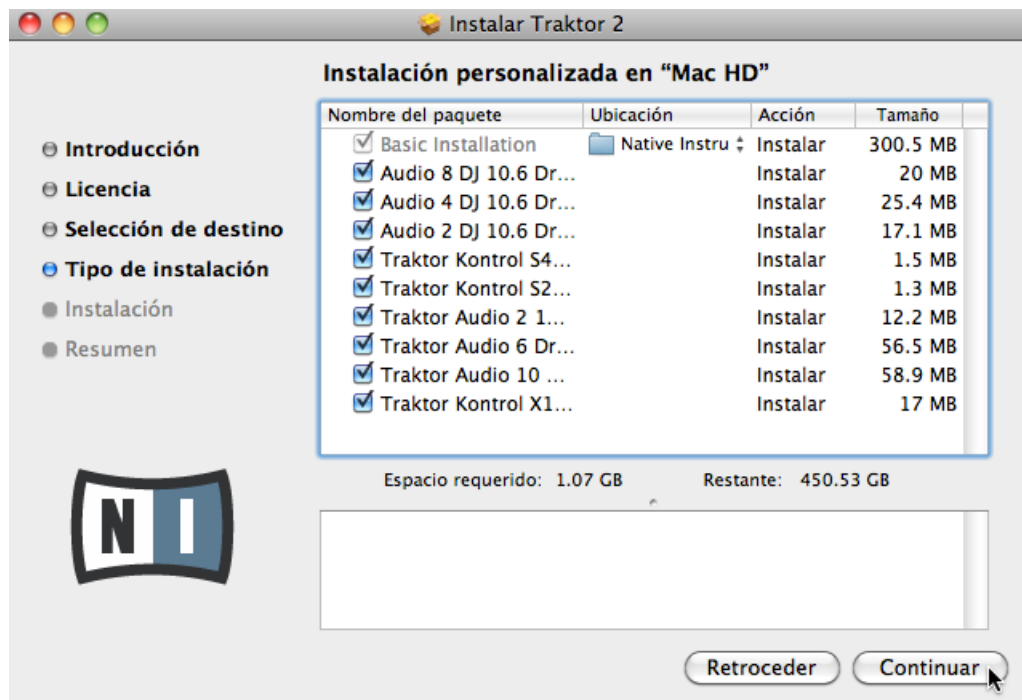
Instalar Traktor 2

Instalación personalizada en “Mac HD”

Introducción
Licencia
Selección de destino
Tipo de instalación
Instalación
Resumen

| Nombre del paquete | Ubicación | Acción | Tamaño |
|---|---|---|---|
| Basic Installation | Native Instru | Instalar | 300.5 MB |
| Audio 8 DJ 10.6 Dr... | | Instalar | 20 MB |
| Audio 4 DJ 10.6 Dr... | | Instalar | 25.4 MB |
| Audio 2 DJ 10.6 Dr... | | Instalar | 17.1 MB |
| Traktor Kontrol S4... | | Instalar | 1.5 MB |
| Traktor Kontrol S2... | | Instalar | 1.3 MB |
| Traktor Audio 2 1... | | Instalar | 12.2 MB |
| Traktor Audio 6 Dr... | | Instalar | 56.5 MB |
| Traktor Audio 10 ... | | Instalar | 58.9 MB |
| Traktor Kontrol X1... | | Instalar | 17 MB |

Espacio requerido: 1.07 GB Restante: 450.53 GB

N I

Retroceder Continuar